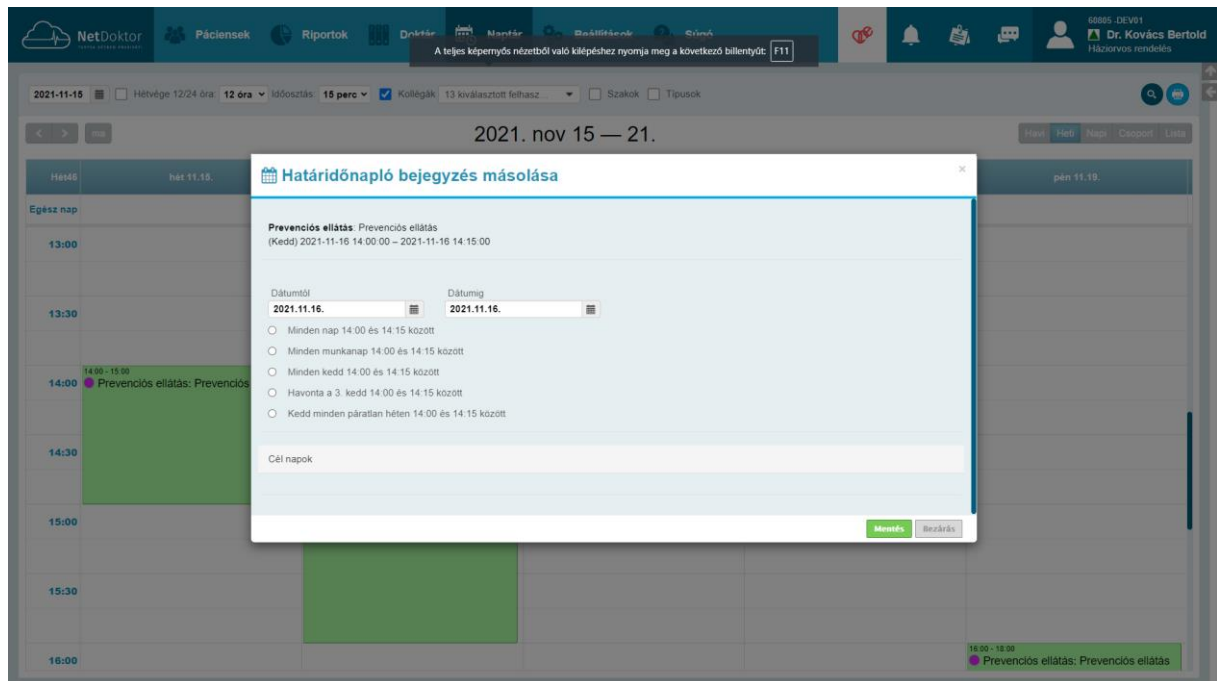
NetDoktor Páciensek Riportok Doktár Naptár Beállítások Súgó

A teljes képernyős nézetből való kilépéshez nyomja meg a következő billentyűt: F11

68805 .DEV01
Dr. Kovács Bertold
Háziorvos rendelés

2021-11-15 Hétvége 12/24 óra: 12 óra Időosztás: 15 perc Kollégák: 13 kiválasztott felhasz... Szakok Típusok

< > ma

2021. nov 15 — 21.

Havi Heti Napi Csoport Lista

Hétfő hét 11.15. pén 11.19.

Egész nap

13:00

13:30

14:00 14:00 - 15:00 Prevenciós ellátás: Prevenciós

14:30

15:00

15:30

16:00 16:00 - 18:00 Prevenciós ellátás: Prevenciós ellátás

Határidőnapló bejegyzés másolása

×

Prevenciós ellátás: Prevenciós ellátás
(Kedd) 2021-11-16 14:00:00 – 2021-11-16 14:15:00

Dátumtól
2021.11.16.

Dátumig
2021.11.16.

Minden nap 14:00 és 14:15 között
Minden munkanap 14:00 és 14:15 között
Minden kedd 14:00 és 14:15 között
Havonta a 3. kedd 14:00 és 14:15 között
Kedd minden páratlan héten 14:00 és 14:15 között

Cél napok

Mentés Bezárás